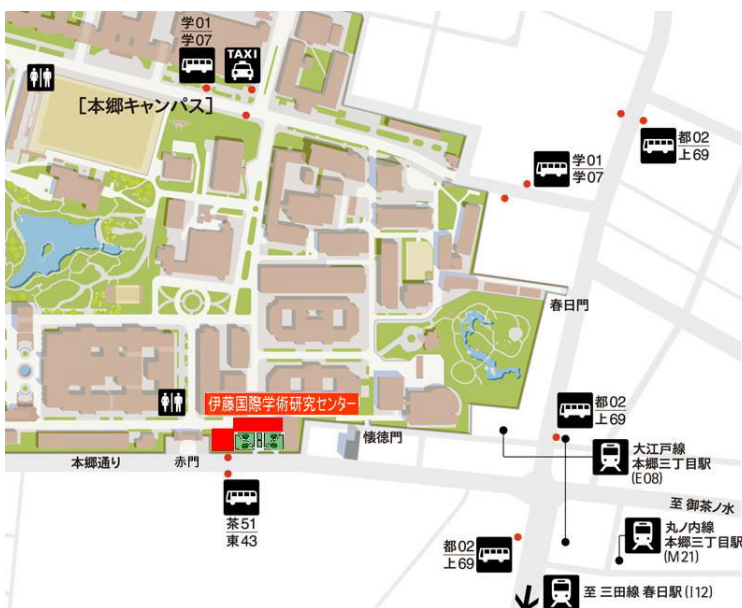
学01
学07
TAXI
[本郷キャンパス]
学01
学07
都02
上69
春日門
伊藤国際学術研究センター
都02
上69
懐徳門
大江戸線
本郷三丁目駅
(E08)
本郷通り
赤門
茶51
東43
至 御茶ノ水
丸ノ内線
本郷三丁目駅
(M21)
都02
上69
至 三田線 春日駅 (I12)